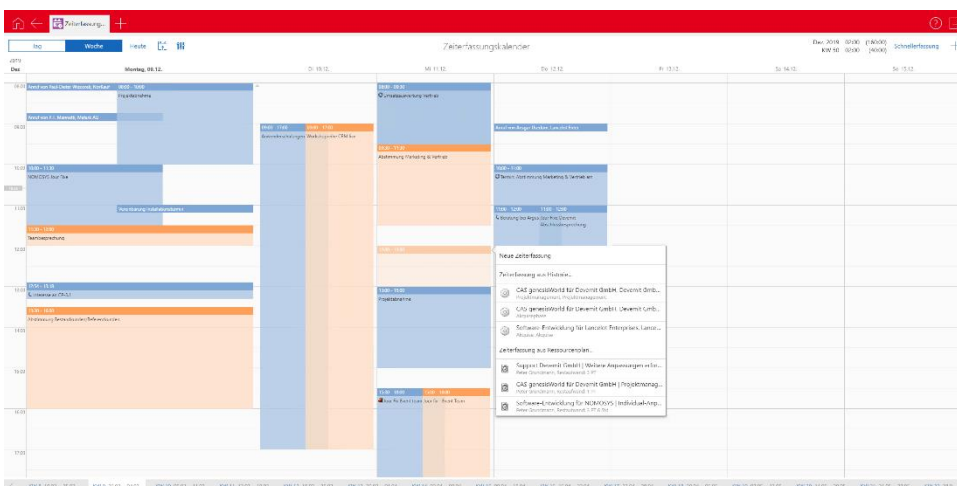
Zeiterfassung...

Tag Woche Heute

Zeiterfassungskalender

Dez 2019 02:00 (40:00)
KW 50 02:00 (40:00)
Schnellerfassung

2019
Dez

Montag, 09.12.
Di 10.12.
Mi 11.12.
Do 12.12.
Fr 13.12.
Sa 14.12.
So 15.12.

08:00
09:00
10:00
11:00
12:00
13:00
14:00
15:00
16:00
17:00

Anruf von Paul-Dieter Wassink, Vertrieb
08:00 - 10:00
Projektabnahme

Anruf von F.J. Mannelt, Malerk AG

10:00 - 11:00
NOVOSYS Jour Fixe

Abstimmung Arbeitsabläufe

11:30 - 12:00
Teambesprechung

13:00 - 13:30
Interesse an CRM

13:30 - 18:00
Abstimmung Restaufwand/Aufwandsschätzen

09:00 - 11:00
Anforderungsanalyse Marketingportal CRM bei

08:00 - 09:00
Umsatzauswertung Vertrieb

09:30 - 11:00
Abstimmung Marketing & Vertrieb

12:00 - 13:00

13:00 - 14:00
Projektabnahme

15:30 - 16:00
Jour fix Bestellung Jour fix Board Team

Anruf von Ansgar Bender, Saturnal Frank

10:00 - 11:00
Termin Abstimmung Marketing & Vertrieb an

11:00 - 12:00
Beratung bei Argus Devernit

Neue Zeiterfassung

Zeiterfassung aus Historie...

CAS genesisWorld für Devernit GmbH, Devernit Gmb...
Projektmanagement, Projektmanagement

CAS genesisWorld für Devernit GmbH, Devernit Gmb...
Anpassungen

Software-Entwicklung für Lunardi Enterprises, Lunar...
Pflichten, Wartung

Zeiterfassung aus Ressourcenplan...

Support Devernit GmbH | Weitere Anpassungen in ke...
Peter Grundmann, Restaufwand: 1 PT

CAS genesisWorld für Devernit GmbH | Projektmanag...
Peter Grundmann, Restaufwand: 1 PT

Software-Entwicklung für NOVOSYS | Individual-Anp...
Peter Grundmann, Restaufwand: 1 PT (4 Std)